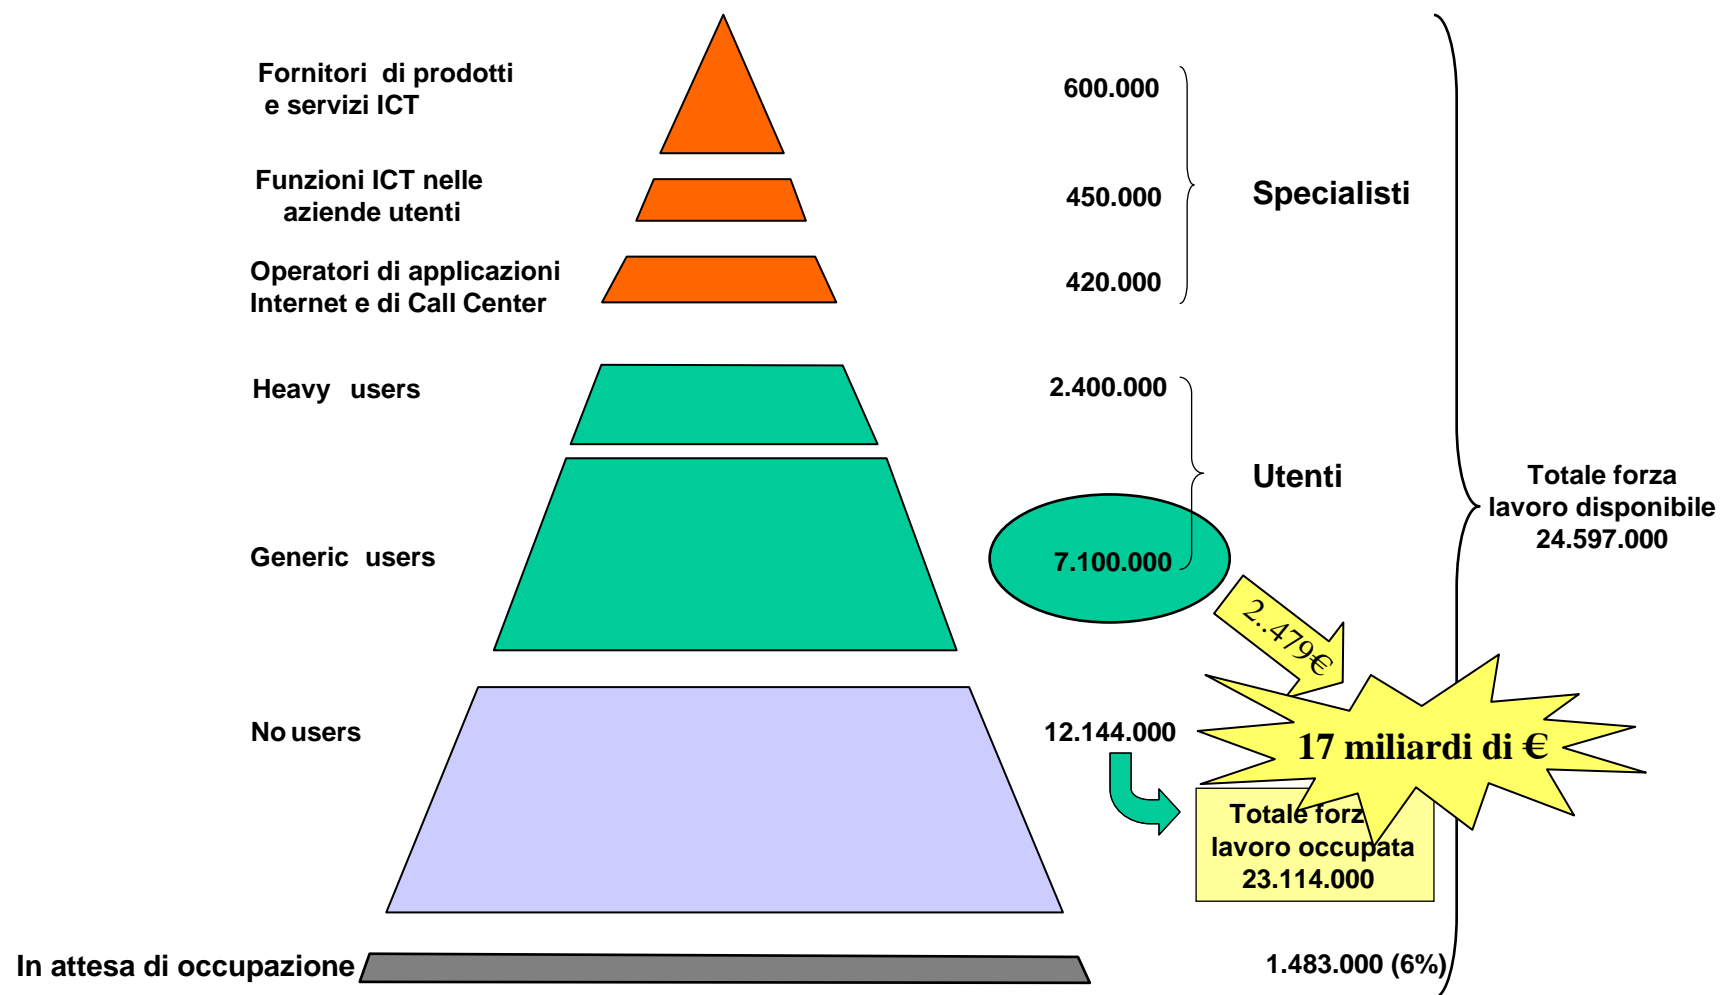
Fornitori di prodotti e servizi ICT

600.000

Funzioni ICT nelle aziende utenti

450.000

Specialisti

Operatori di applicazioni Internet e di Call Center

420.000

Heavy users

2.400.000

Utenti

Totale forza lavoro disponibile 24.597.000

Generic users

7.100.000

2.:479€

No users

12.144.000

17 miliardi di €

Totale forz lavoro occupata 23.114.000

In attesa di occupazione

1.483.000 (6%)